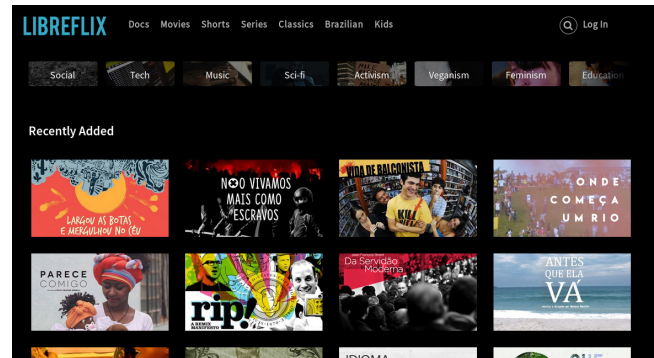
LIBREFLIX Docs Movies Shorts Series Classics Brazilian Kids

Log In

Social Tech Music Sci-fi Activism Veganism Feminism Education

Recently Added

LARGOU AS BOTAS E MERGULHOU NO CÉU

NÃO VIVAMOS MAIS COMO ESCRAVOS

VIDA DE BALCONISTA

ONDE COMEÇA UM RIO

PARECE COMIGO

rip! A REMIX MANIFESTO

Da Servidão Moderna

ANTES QUE ELA VÁ

IDIOMA